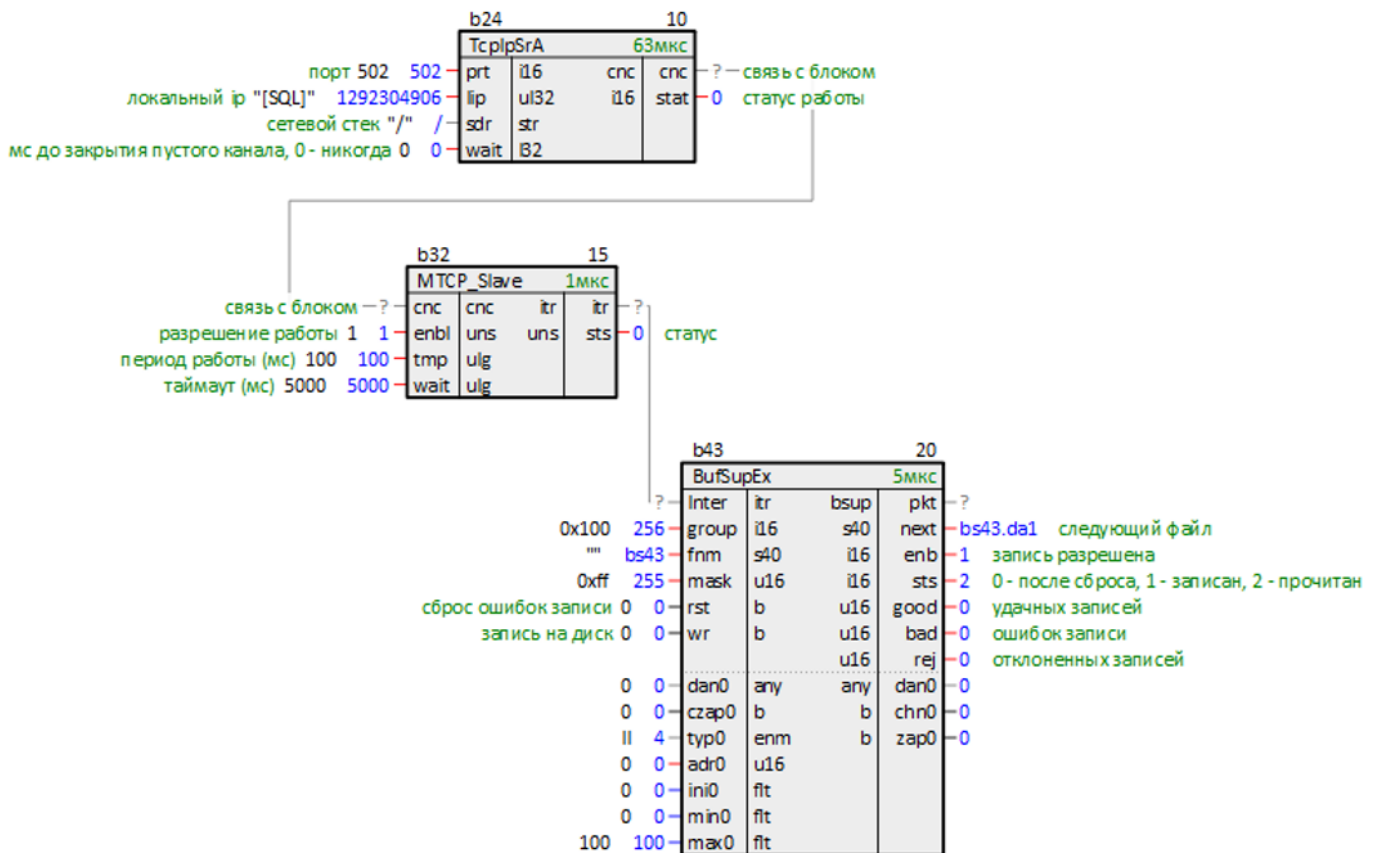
b24 10
TcpIpSrA 63мкс

порт 502 502 prt i16 cnc cnc ? связь с блоком
локальный ip "[SQL]" 1292304906 lip ul32 i16 stat 0 статус работы
сетевой стек "/" / sdr str
мс до закрытия пустого канала, 0 - никогда 0 0 wait l32

b32 15
MTCP_Slave 1мкс

связь с блоком ? cnc cnc itr itr ?
разрешение работы 1 1 enbl uns uns sts 0 статус
период работы (мс) 100 100 tmp ulg
таймаут (мс) 5000 5000 wait ulg

b43 20
BufSupEx 5мкс

? Inter itr bsup pkt ?
0x100 256 group i16 s40 next bs43.da1 следующий файл
"" bs43 fnm s40 i16 enb 1 запись разрешена
0xff 255 mask u16 i16 sts 2 0 - после сброса, 1 - записан, 2 - прочитан
сброс ошибок записи 0 0 rst b u16 good 0 удачных записей
запись на диск 0 0 wr b u16 bad 0 ошибок записи
u16 rej 0 отклоненных записей
0 0 dan0 any any dan0 0
0 0 czap0 b b chn0 0
II 4 typ0 enm b zap0 0
0 0 adr0 u16
0 0 ini0 flt
0 0 min0 flt
100 100 max0 flt